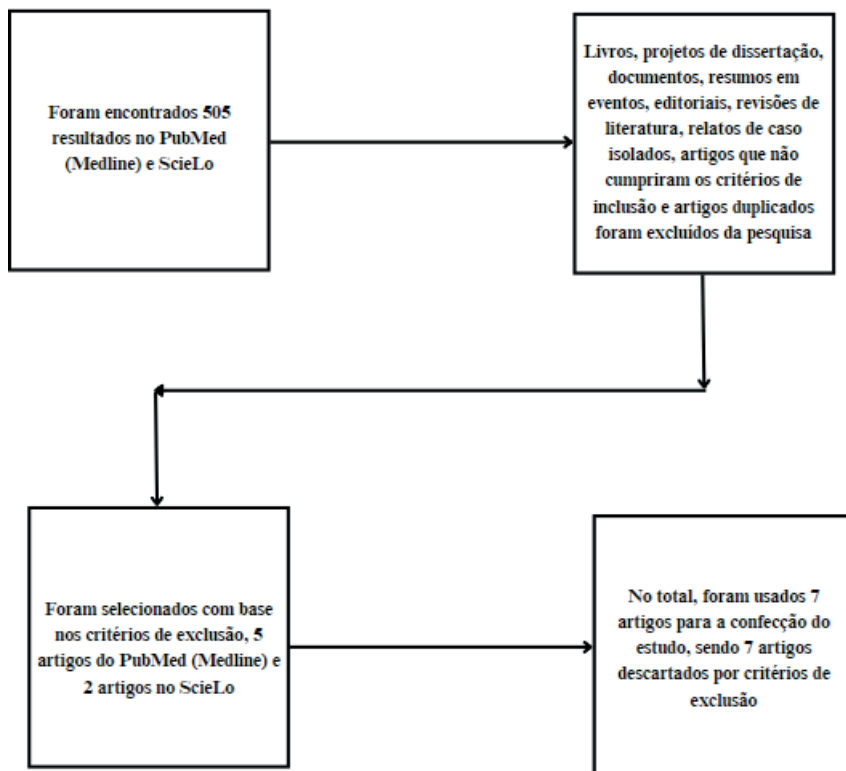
Foram encontrados 505 resultados no PubMed (Medline) e ScieLo

Livros, projetos de dissertação, documentos, resumos em eventos, editoriais, revisões de literatura, relatos de caso isolados, artigos que não cumpriram os critérios de inclusão e artigos duplicados foram excluídos da pesquisa

Foram selecionados com base nos critérios de exclusão, 5 artigos do PubMed (Medline) e 2 artigos no ScieLo

No total, foram usados 7 artigos para a confecção do estudo, sendo 7 artigos descartados por critérios de exclusão